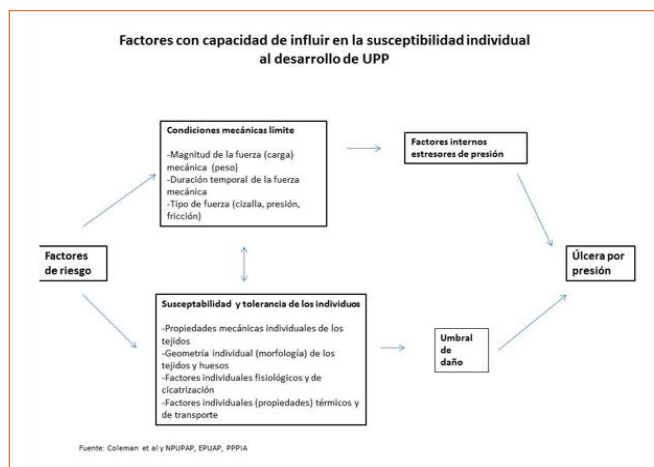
Factores con capacidad de influir en la susceptibilidad individual al desarrollo de UPP

Condiciones mecánicas límite

-Magnitud de la fuerza (carga) mecánica (peso)
-Duración temporal de la fuerza mecánica
-Tipo de fuerza (cizalla, presión, fricción)

Factores internos estresores de presión

Factores de riesgo

Úlcera por presión

Susceptibilidad y tolerancia de los individuos

-Propiedades mecánicas individuales de los tejidos
-Geometría individual (morfología) de los tejidos y huesos
-Factores individuales fisiológicos y de cicatrización
-Factores individuales (propiedades) térmicos y de transporte

Umbral de daño

Fuente: Coleman et al y NPUPAP, EPUAP, PPPIA